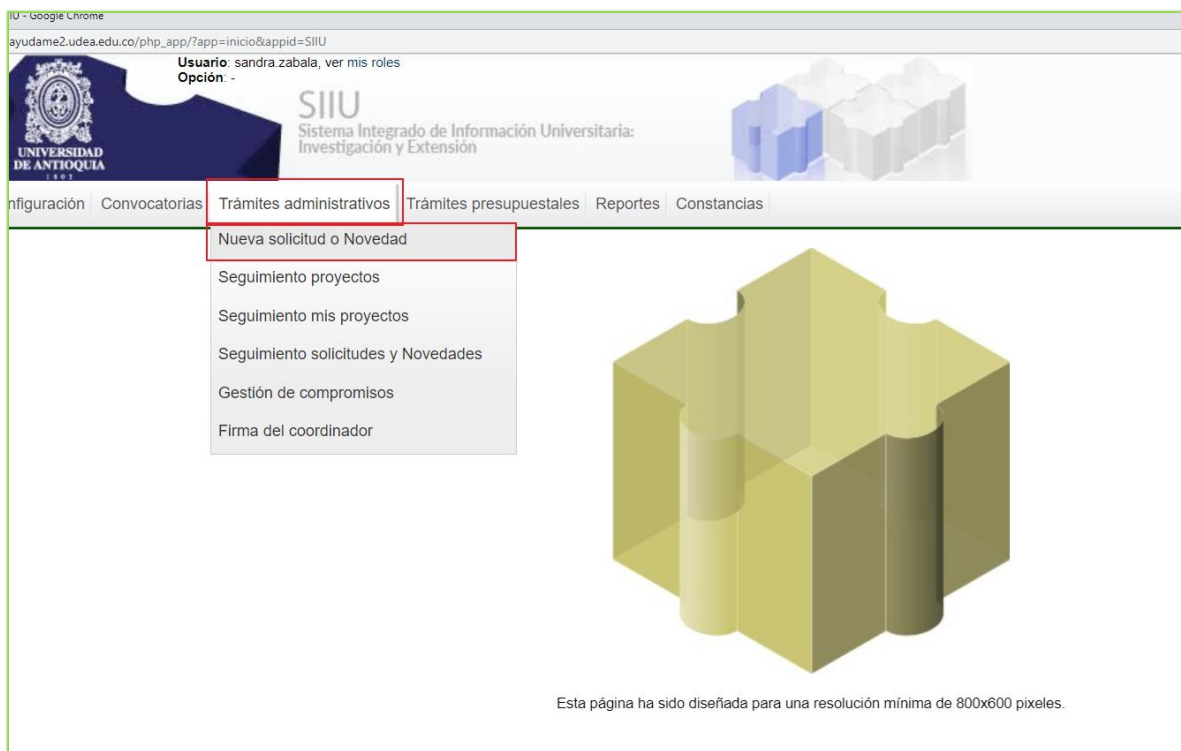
IU - Google Chrome
ayudame2.udea.edu.co/php_app/?app=inicio&appid=SIIU

UNIVERSIDAD DE ANTIOQUIA
1803

Usuario: sandra.zabala, ver mis roles
Opción: -

SIIU
Sistema Integrado de Información Universitaria: Investigación y Extensión

nfiguración | Convocatorias | Trámites administrativos | Trámites presupuestales | Reportes | Constancias

Nueva solicitud o Novedad
Seguimiento proyectos
Seguimiento mis proyectos
Seguimiento solicitudes y Novedades
Gestión de compromisos
Firma del coordinador

Esta página ha sido diseñada para una resolución mínima de 800x600 pixeles.